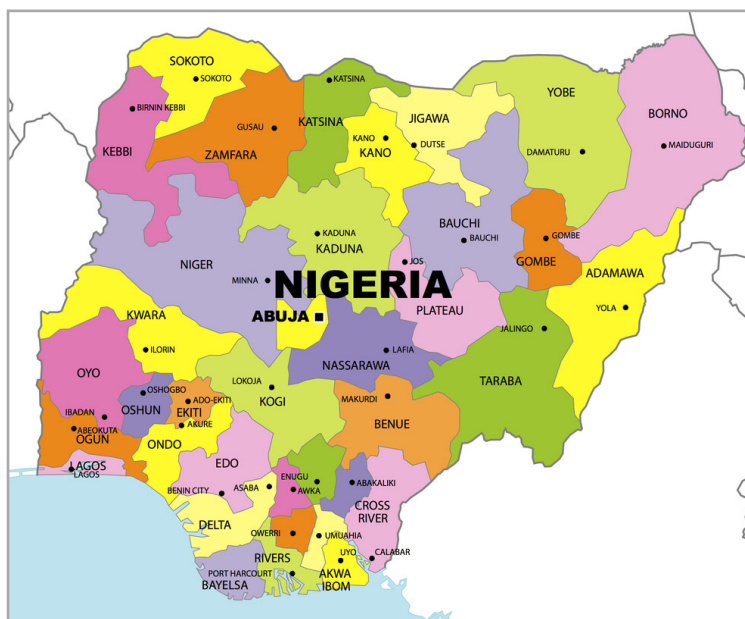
SOKOTO
SOKOTO
BIRNIN KEBBI
KEBBI
GUSAU
ZAMFARA
KATSINA
KATSINA
KANO
KANO
JIGAWA
DUTSE
YOBE
DAMATURU
BORNO
MAIDUGURI
KADUNA
KADUNA
BAUCHI
BAUCHI
GOMBE
GOMBE
NIGER
MINNA
NIGERIA
JOS
ADAMAWA
YOLA
KWARA
ABUJA
PLATEAU
JALINGO
ILORIN
LAFIA
OYO
NASSARAWA
OSHOGBO
LOKOJA
TARABA
IBADAN
OSHUN
ADO-EKITI
EKITI
KOGI
MAKURDI
ABEOKUTA
AKURE
OGUN
BENUE
ONDO
LAGOS
LAGOS
EDO
ENUGU
ABAKALIKI
BENIN CITY
ASABA
AWKA
CROSS RIVER
DELTA
OWERRI
UMUAHIA
UYO
CALABAR
RIVERS
PORT HARCOURT
AKWA IBOM
BAYELSA